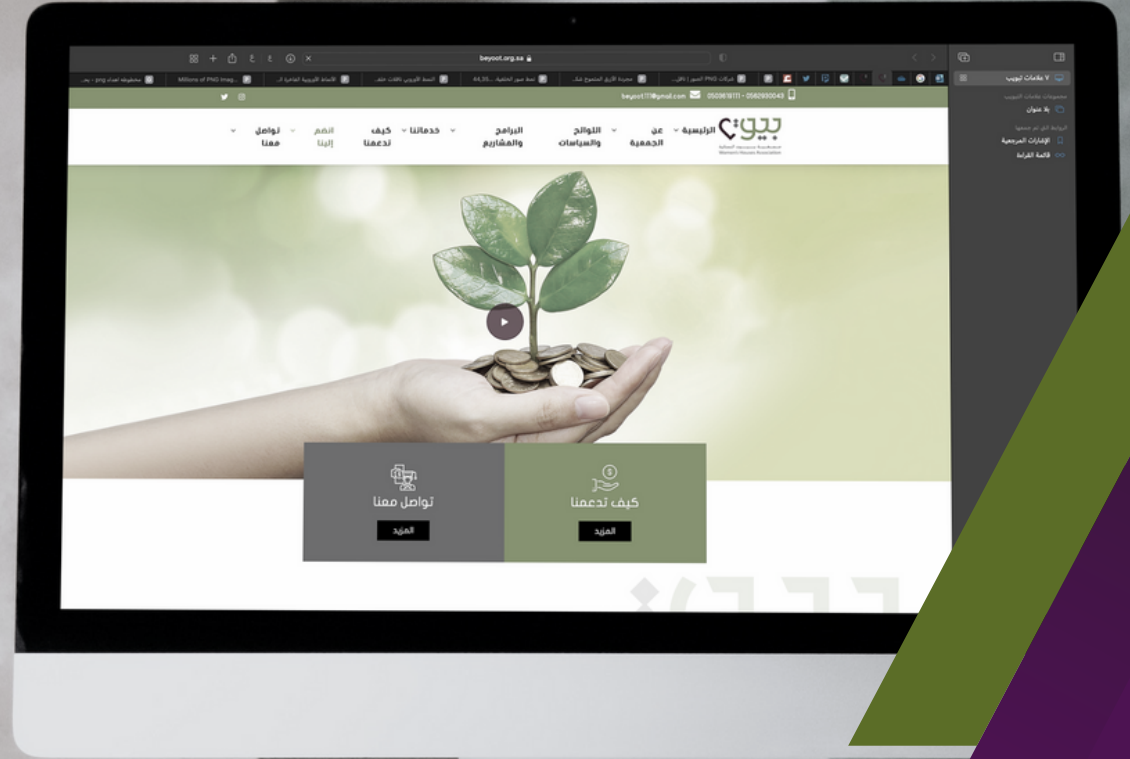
beyoot.org.sa

beyoot111@gmail.com 0509618111 - 0562930043

بيوت

الرئيسية

عن الجمعية

اللوائح والسياسات

البرامج والمشاريع

خدماتنا

كيف تدعمنا

انضم إلينا

تواصل معنا

تواصل معنا

المزيد

كيف تدعمنا

المزيد

علامات تبويب

مجموعات علامات التبويب

بلا عنوان

الإشارات المرجعية

قائمة القراءة